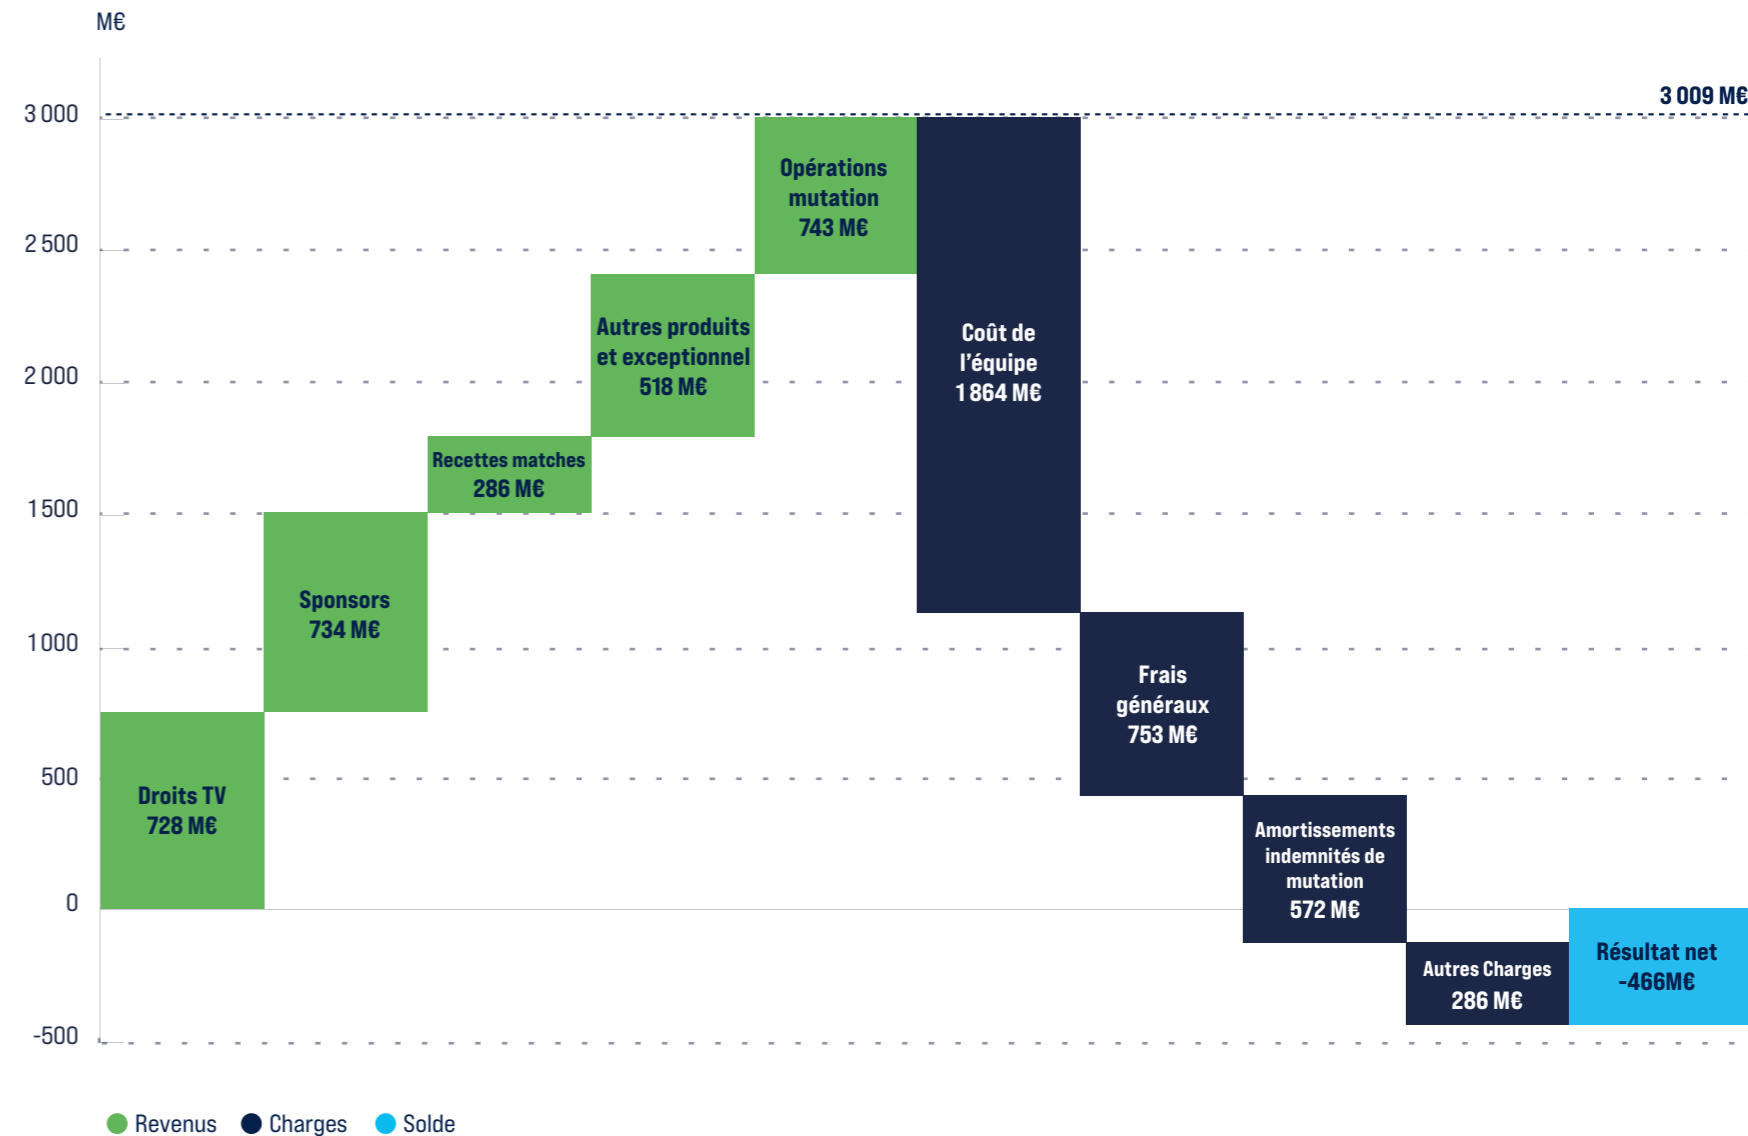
M€

3 000
2 500
2 000
1 500
1 000
500
0
-500

3 009 M€

Droits TV
728 M€

Sponsors
734 M€

Recettes matches
286 M€

Autres produits et exceptionnel
518 M€

Opérations mutation
743 M€

Coût de l'équipe
1 864 M€

Frais généraux
753 M€

Amortissements indemnités de mutation
572 M€

Autres Charges
286 M€

Résultat net
-466M€

Revenus Charges Solde